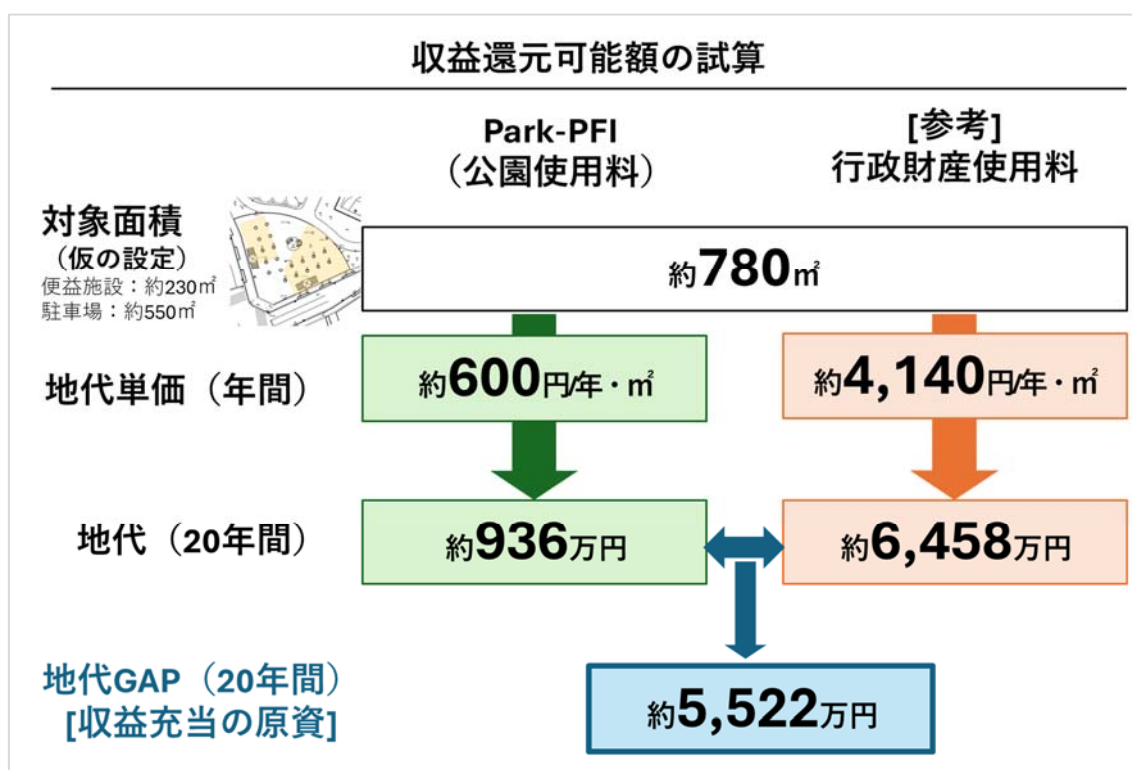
収益還元可能額の試算

Park-PFI
（公園使用料）

[参考]
行政財産使用料

対象面積
（仮の設定）
便益施設：約230㎡
駐車場：約550㎡

約780㎡

地代単価（年間）

約600円/年・㎡

約4,140円/年・㎡

地代（20年間）

約936万円

約6,458万円

地代GAP（20年間）
[収益充当の原資]

約5,522万円